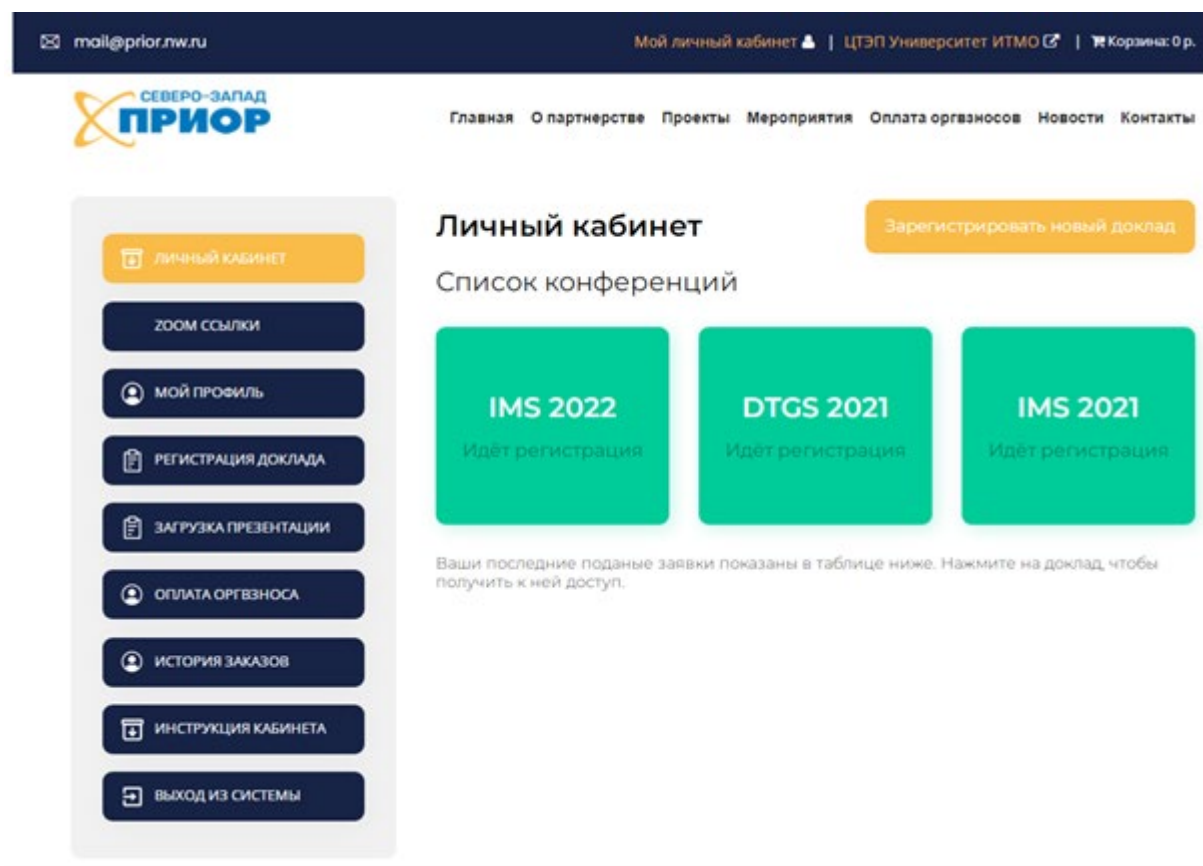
mail@prior.nw.ru

Мой личный кабинет | ЦТЭП Университет ИТМО | Корзина: 0 р.

СЕВЕРО-ЗАПАД
ПРИОР

Главная О партнерстве Проекты Мероприятия Оплата оргвзносов Новости Контакты

ЛИЧНЫЙ КАБИНЕТ
ZOOM ССЫЛКИ
МОЙ ПРОФИЛЬ
РЕГИСТРАЦИЯ ДОКЛАДА
ЗАГРУЗКА ПРЕЗЕНТАЦИИ
ОПЛАТА ОРГВЗНОСА
ИСТОРИЯ ЗАКАЗОВ
ИНСТРУКЦИЯ КАБИНЕТА
ВЫХОД ИЗ СИСТЕМЫ

Личный кабинет

Зарегистрировать новый доклад

Список конференций

IMS 2022
Идёт регистрация

DTGS 2021
Идёт регистрация

IMS 2021
Идёт регистрация

Ваши последние поданые заявки показаны в таблице ниже. Нажмите на доклад, чтобы получить к ней доступ.